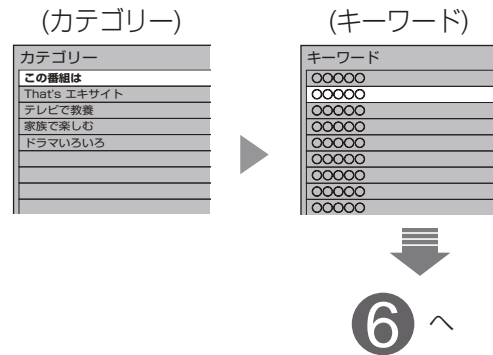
(カテゴリー)

| カテゴリー |
|---|
| この番組は |
| That's エキサイト |
| テレビで教養 |
| 家族で楽しむ |
| ドラマいろいろ |
| |
| |
| |
| |

(キーワード)

| キーワード |
|---|
| ○○○○○ |
| ○○○○○ |
| ○○○○○ |
| ○○○○○ |
| ○○○○○ |
| ○○○○○ |
| ○○○○○ |
| ○○○○○ |
| ○○○○○ |

6 へ